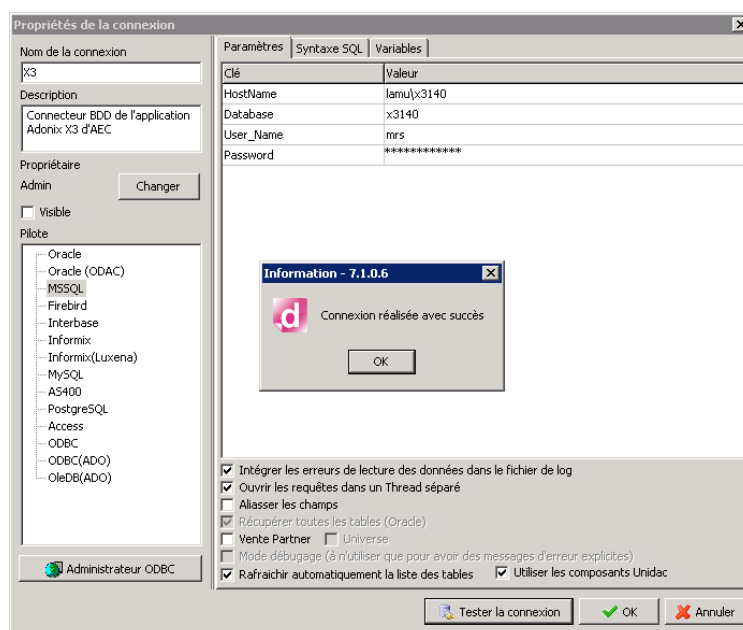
Propriétés de la connexion

Nom de la connexion
X3
Description
Connecteur BDD de l'application Adonix X3 d'AEC
Propriétaire
Admin
Changer
Visible
Pilote
Oracle
Oracle (ODAC)
MSSQL
Firebird
Interbase
Informix
Informix(Luxena)
MySQL
AS400
PostgreSQL
Access
ODBC
ODBC(ADO)
OleDB(ADO)
Administrateur ODBC

Paramètres | Syntaxe SQL | Variables

| Clé | Valeur |
|---|---|
| HostName | lamu\x3140 |
| Database | x3140 |
| User_Name | mrs |
| Password | ************ |

Information - 7.1.0.6
d
Connexion réalisée avec succès
OK

Intégrer les erreurs de lecture des données dans le fichier de log
Ouvrir les requêtes dans un Thread séparé
Aliasser les champs
Récupérer toutes les tables (Oracle)
Vente Partner
Universe
Mode débugage (à n'utiliser que pour avoir des messages d'erreur explicites)
Rafraichir automatiquement la liste des tables
Utiliser les composants Unidac

Tester la connexion
OK
Annuler